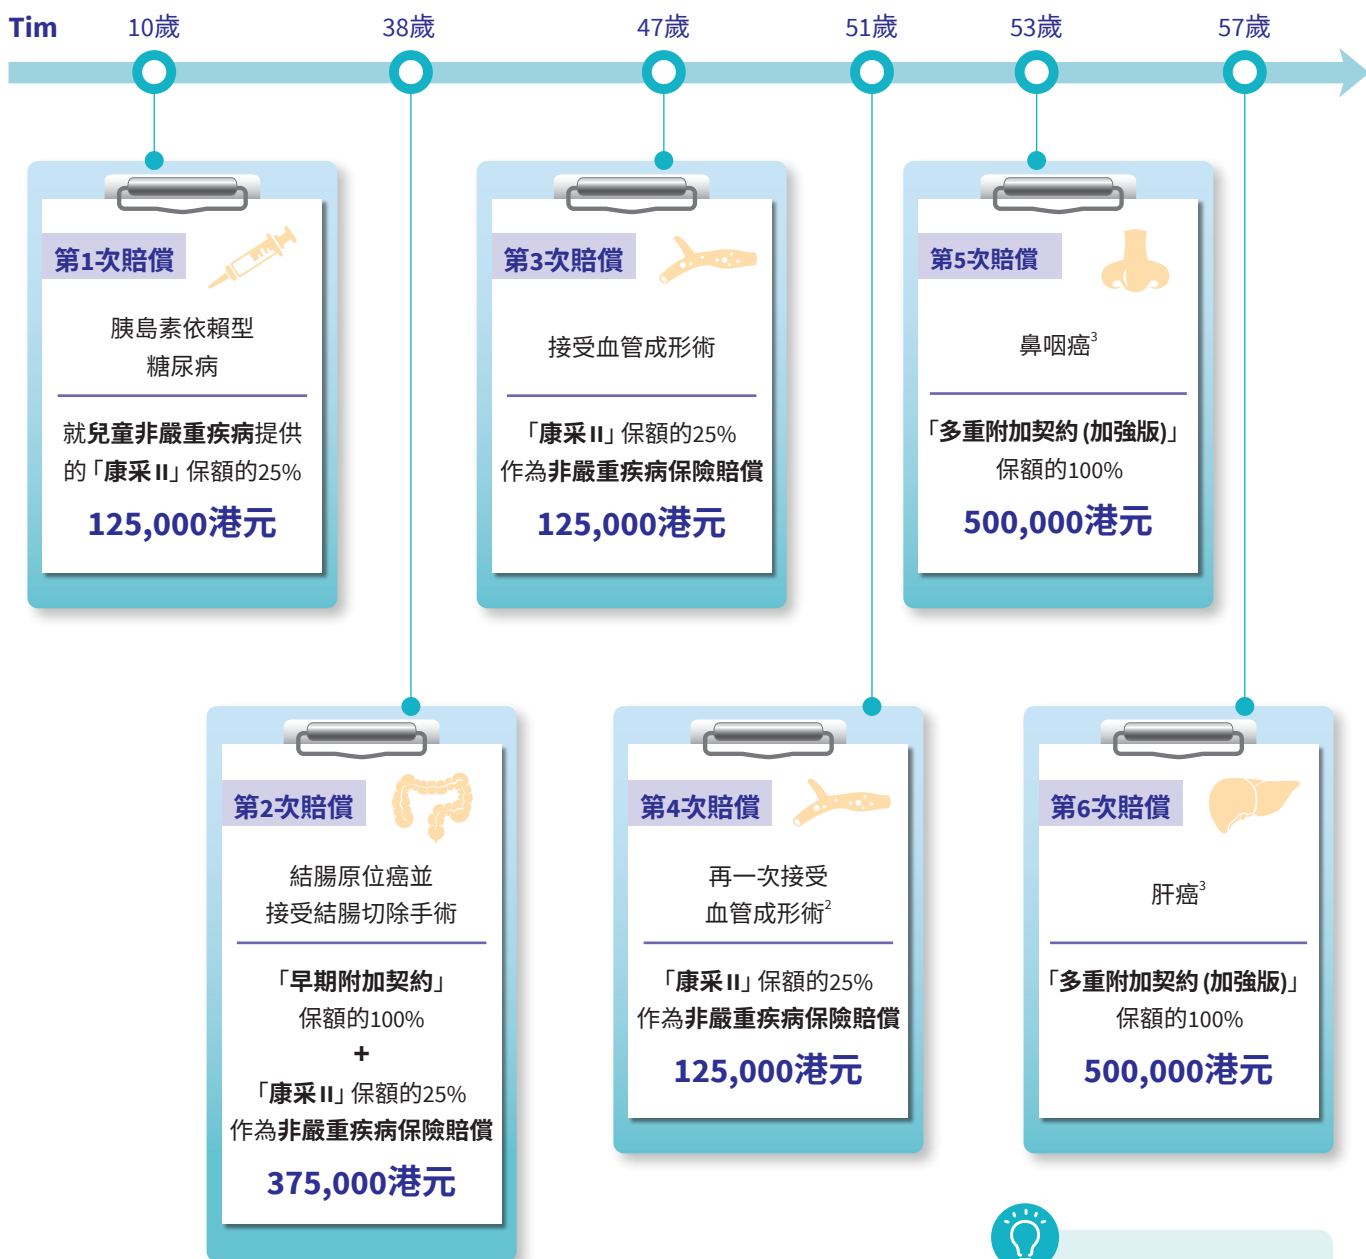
Tim

10歲

38歲

47歲

51歲

53歲

57歲

第1次賠償

胰島素依賴型糖尿病

就兒童非嚴重疾病提供的「康采 II」保額的25%

125,000港元

第3次賠償

接受血管成形術

「康采 II」保額的25%作為非嚴重疾病保險賠償

125,000港元

第5次賠償

鼻咽癌$^3$

「多重附加契約 (加強版)」保額的100%

500,000港元

第2次賠償

結腸原位癌並接受結腸切除手術

「早期附加契約」保額的100%

+

「康采 II」保額的25%作為非嚴重疾病保險賠償

375,000港元

第4次賠償

再一次接受血管成形術$^2$

「康采 II」保額的25%作為非嚴重疾病保險賠償

125,000港元

第6次賠償

肝癌$^3$

「多重附加契約 (加強版)」保額的100%

500,000港元